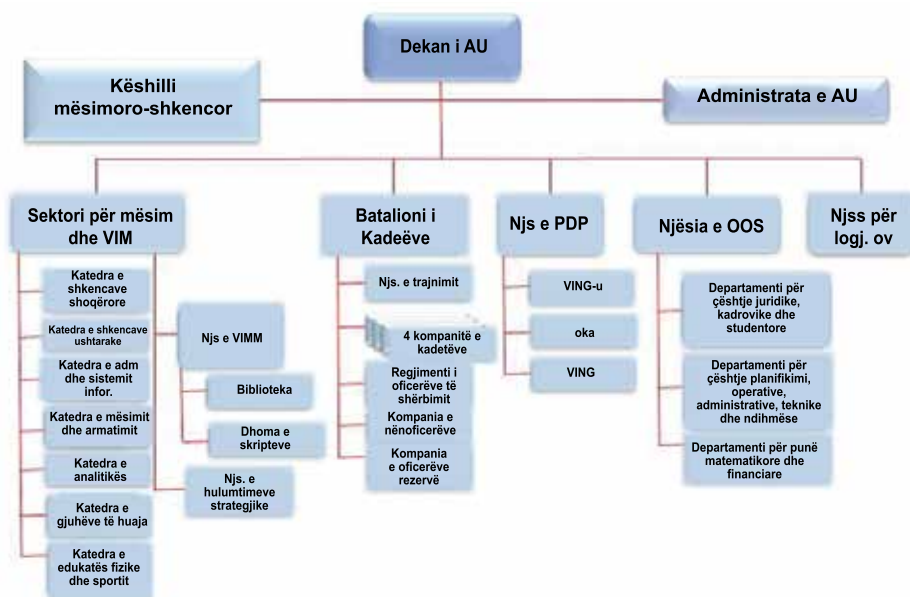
Dekan i AU

Këshilli mësimoro-shkencor

Administrata e AU

Sektori për mësim dhe VIM

Batalioni i Kadeëve

Njs e PDP

Njësia e OOS

Njss për logj. ov

Katedra e shkencave shoqërore

Katedra e shkencave ushtarake

Katedra e adm dhe sistemit infor.

Katedra e mësimit dhe armatimit

Katedra e analitikës

Katedra e gjuhëve të huaja

Katedra e edukatës fizike dhe sportit

Njs e VIMM

Biblioteka

Dhoma e skripteve

Njs. e hulumtimeve strategjike

Njs. e trajnimit

4 kompanitë e kadetëve

Regjimenti i oficerëve të shërbimit

Kompania e nënoficerëve

Kompania e oficerëve rezervë

VING-u

oka

VING

Departamenti për çështje juridike, kadrovike dhe studentore

Departamenti për çështje planifikimi, operative, administrative, teknike dhe ndihmëse

Departamenti për punë matematikore dhe financiare